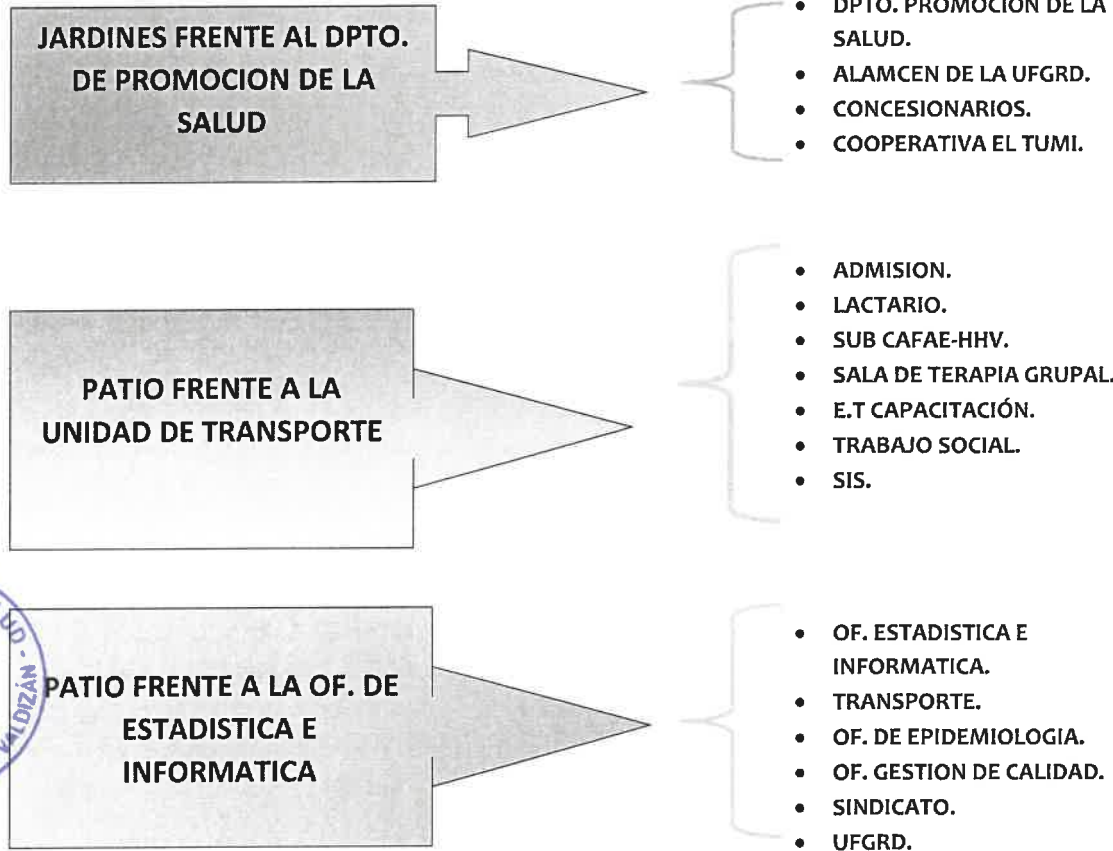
JARDINES FRENTE AL DPTO. DE PROMOCION DE LA SALUD

- DPTO. PROMOCION DE LA SALUD.
- ALAMCEN DE LA UFGRD.
- CONCESIONARIOS.
- COOPERATIVA EL TUMI.

PATIO FRENTE A LA UNIDAD DE TRANSPORTE

- ADMISION.
- LACTARIO.
- SUB CAFAE-HHV.
- SALA DE TERAPIA GRUPAL.
- E.T CAPACITACIÓN.
- TRABAJO SOCIAL.
- SIS.

VALDIZÁN - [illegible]

PATIO FRENTE A LA OF. DE ESTADISTICA E INFORMATICA

- OF. ESTADISTICA E INFORMATICA.
- TRANSPORTE.
- OF. DE EPIDEMIOLOGIA.
- OF. GESTION DE CALIDAD.
- SINDICATO.
- UFGRD.